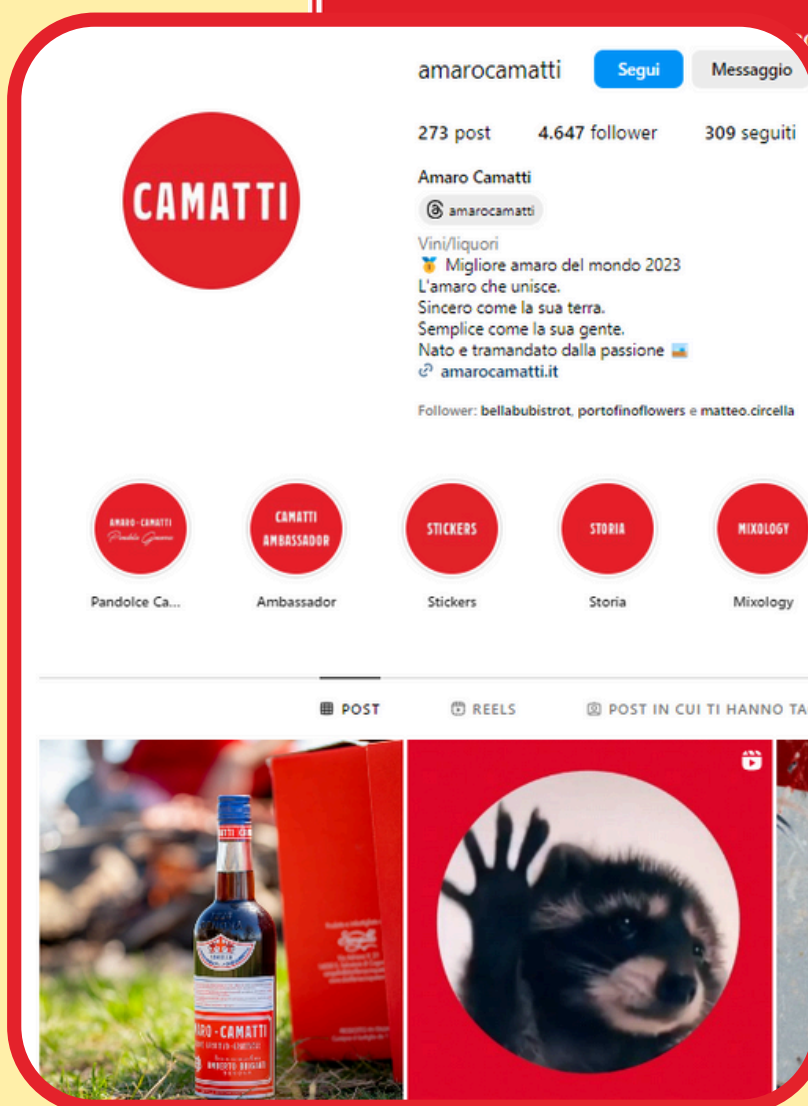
CAMATTI

amarocamatti Segui Messaggio

273 post 4.647 follower 309 seguiti

Amaro Camatti

amarocamatti

Vini/liquori
🥇 Migliore amaro del mondo 2023
L'amaro che unisce.
Sincero come la sua terra.
Semplice come la sua gente.
Nato e tramandato dalla passione
amarocamatti.it

Follower: bellabubistrot, portofinoflowers e matteo.circella

AMARO-CAMATTI Pandolce Genova
Pandolce Ca...

CAMATTI AMBASSADOR
Ambassador

STICKERS
Stickers

STORIA
Storia

MIXOLOGY
Mixology

POST REELS POST IN CUI TI HANNO TA

ARO-CAMATTI